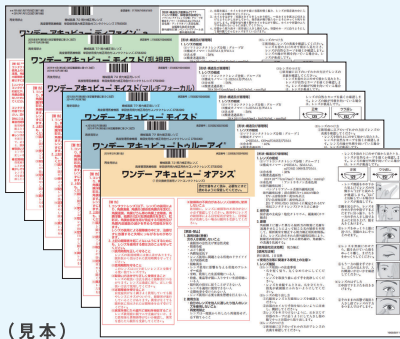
ワンデー アキュビュー ディファイン
ワンデー アキュビュー モイスト(乱視用)
ワンデー アキュビュー モイスト(マルチフォーカル)
ワンデー アキュビュー モイスト
ワンデー アキュビュー トゥルーアイ
ワンデー アキュビュー オアシス
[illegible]
(見本)